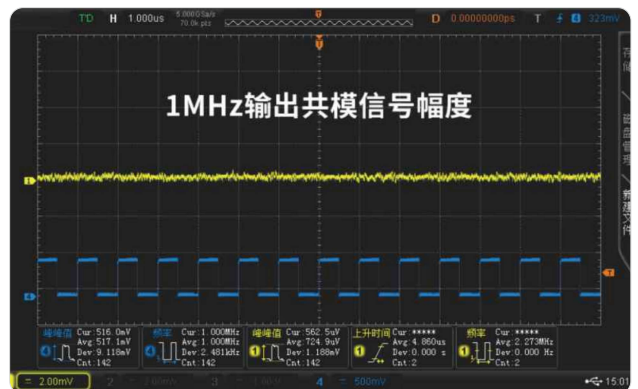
TD H 1.000us 5.000GSa/s 70.0k pts T D 0.00000000ps T 4 323mV

1MHz输出共模信号幅度

峰峰值 Cur:516.0mV Avg:517.1mV Dev:9.118mV Cnt:142
频率 Cur:1.000MHz Avg:1.000MHz Dev:2.481kHz Cnt:142
峰峰值 Cur:562.5uV Avg:724.9uV Dev:1.188mV Cnt:142
上升时间 Cur:***** Avg:4.860us Dev:0.000 s Cnt:2
频率 Cur:***** Avg:2.273MHz Dev:0.000 Hz Cnt:2

1 2.00mV 2 2.00mV 3 1.00V 4 500mV 15:01